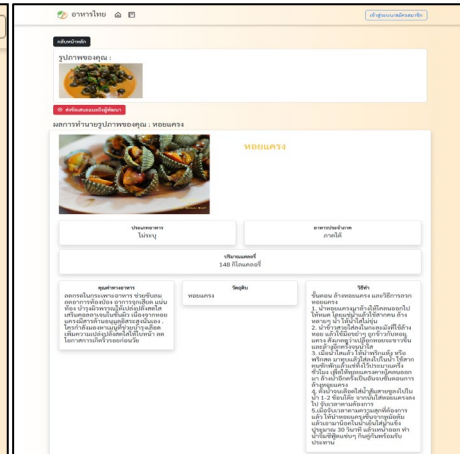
อาหารไทย

เข้าสู่ระบบ/สมัครสมาชิก

กลับหน้าหลัก

รูปภาพของคุณ :

ส่งข้อมูลแจ้งนักพัฒนา

ผลการทำนายรูปภาพของคุณ : หอยแครง

หอยแครง

ประเภทอาหาร
โปรตีน

อาหารประจำภาค
ภาคใต้

ปริมาณแคลอรี่
148 กิโลแคลอรี่

คุณค่าทางอาหาร
ลดการอักเสบของอาหาร ช่วยขับถ่าย ลดอาการท้องผูก อาการกรดไหลย้อน มีโปรตีน บำรุงผิวพรรณให้เปล่งปลั่งสดใส เสริมสร้างภูมิคุ้มกัน ป้องกันการเกิดโรคต่างๆ และโอกาสการเกิดโรคร้ายได้

วัตถุดิบ
หอยแครง

วิธีทำ
ขั้นตอน ล้างหอยแครง และวิธีการลวกหอยแครง
1. นำหอยแครงมาล้างให้สะอาด โดยใช้แปรงขัดเปลือกหอย ล้างหลายๆ น้ำ ให้น้ำใสไม่ขุ่น
2. นำน้ำใส่หม้อตั้งไฟให้เดือด แล้วใส่หอยแครงลงไป ลวกประมาณ 1-2 นาที
3. เมื่อน้ำเดือดอีกครั้ง ให้นำหอยขึ้น พร้อมกับน้ำจิ้มซีฟู้ด
4. ตักหอยแครงใส่จาน เพื่อรับประทาน
5. นำหอยแครงที่ลวกเสร็จแล้ว มาแกะเปลือกออก และรับประทานพร้อมน้ำจิ้มซีฟู้ด รับประทานขณะร้อนๆ เพื่อความอร่อย